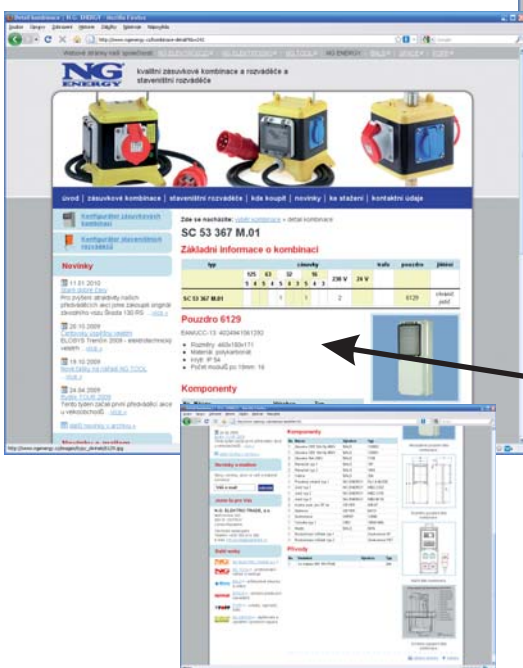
Detail kombinace | N.G. ENERGY - Mozilla Firefox

Soubor Úpravy Zobrazit Historie Záložky Nástroje Nápověda

http://www.ngenergy.cz/kombinace-detail?id=243

Webové stránky naší společnosti: NG ELEKTROSET NG ELEKTRO NG TOOL NG ENERGY

NG ENERGY

kvalitní zásuvkové kombinace a rozvaděče a staveništní rozvaděče

úvod | zásuvkové kombinace | staveništní rozvaděče | kde koupit | novinky | ke stažení | kontaktní údaje

Konfigurátor zásuvkových kombinací

Konfigurátor staveništních rozvaděčů

Novinky

11.01.2010
Pro zvýšení atraktivity našich přesvědčili jsme jsme zakoupili originál závodního vozu Škoda 130 RS ... více »

20.10.2009
ELOSYS Trenčín 2009 - elektrotechnický veletrh ... více »

19.10.2009
... více »

24.04.2009
Tento týden začal první předváděcí akce u velkoobchodů ... více »

Zde se nacházíte: úvod » kombinace » detail kombinace

SC 53 367 M.01

Základní informace o kombinaci

| typ | zásuvky | | | | | | | | | | | | | trafo | pouzdro | jištění |
|---|---|---|---|---|---|---|---|---|---|---|---|---|---|---|---|---|
| | 125 | | 63 | | 32 | | | 16 | | | 230 V | 24 V | | | | |
| | 5 | 4 | 5 | 4 | 5 | 4 | 3 | 5 | 4 | 3 | | | | | | |
| SC 53 367 M.01 | | | | | 1 | | 1 | | | | 2 | | | | 6129 | chráněné jištěné |

Pouzdro 6129

EAN/UCC-13: 4024941061292

Rozměry: 460x180x171
Materiál: polykarbonát
Krytí: IP 54
Počet modulů pro 18mm: 16

Komponenty

http://www.ngenergy.cz/kombinace-detail?id=243

Komponenty

Novinky a značky

Jsme tu pro Vás

N.G. ELEKTRO TRADE, s.r.o.

Další weby

Přívody